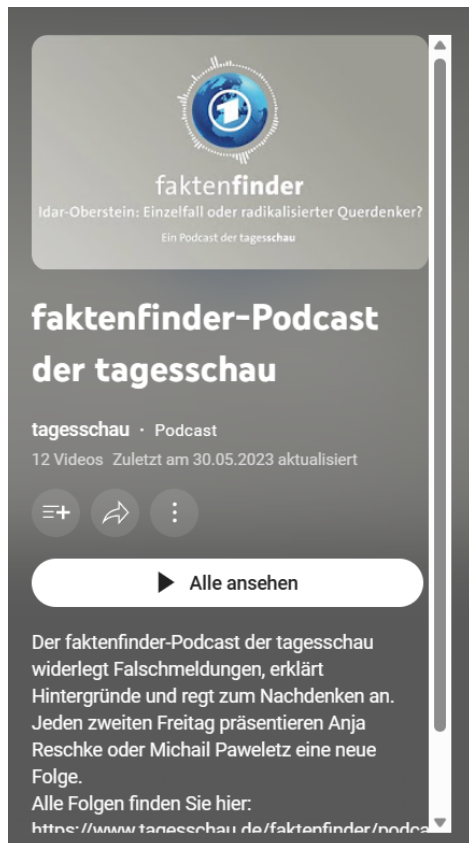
faktenfinder
Idar-Oberstein: Einzelfall oder radikalisierter Querdenker?
Ein Podcast der tagesschau

faktenfinder-Podcast der tagesschau

tagesschau · Podcast
12 Videos Zuletzt am 30.05.2023 aktualisiert

Alle ansehen

Der faktenfinder-Podcast der tagesschau widerlegt Falschmeldungen, erklärt Hintergründe und regt zum Nachdenken an. Jeden zweiten Freitag präsentieren Anja Reschke oder Michail Paweletz eine neue Folge.
Alle Folgen finden Sie hier:
https://www.tagesschau.de/faktenfinder/podca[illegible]